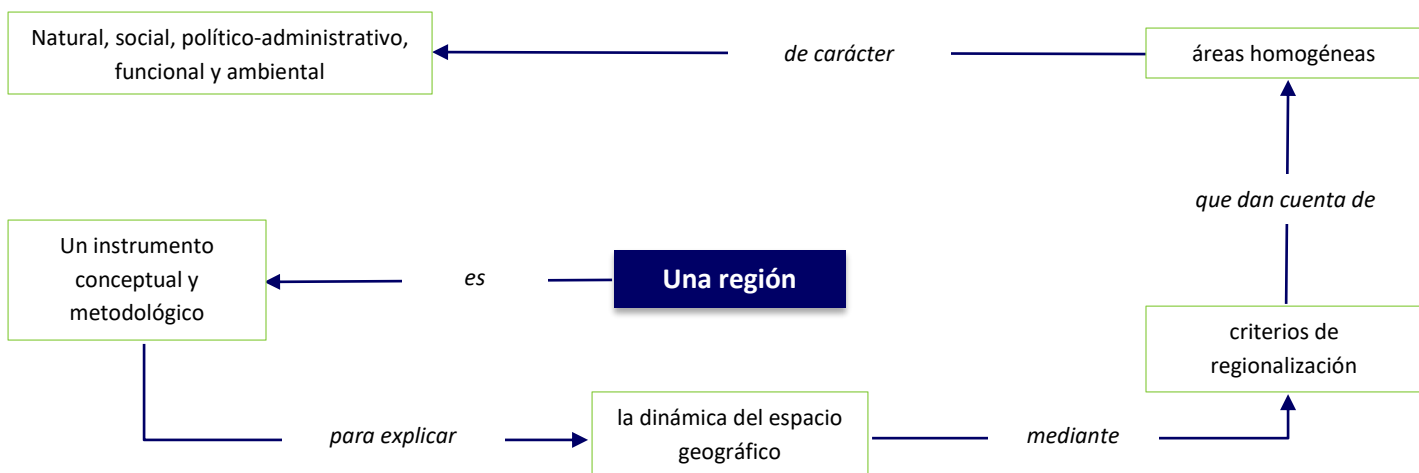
Natural, social, político-administrativo, funcional y ambiental

de carácter

áreas homogéneas

que dan cuenta de

Un instrumento conceptual y metodológico

es

Una región

criterios de regionalización

para explicar

la dinámica del espacio geográfico

mediante